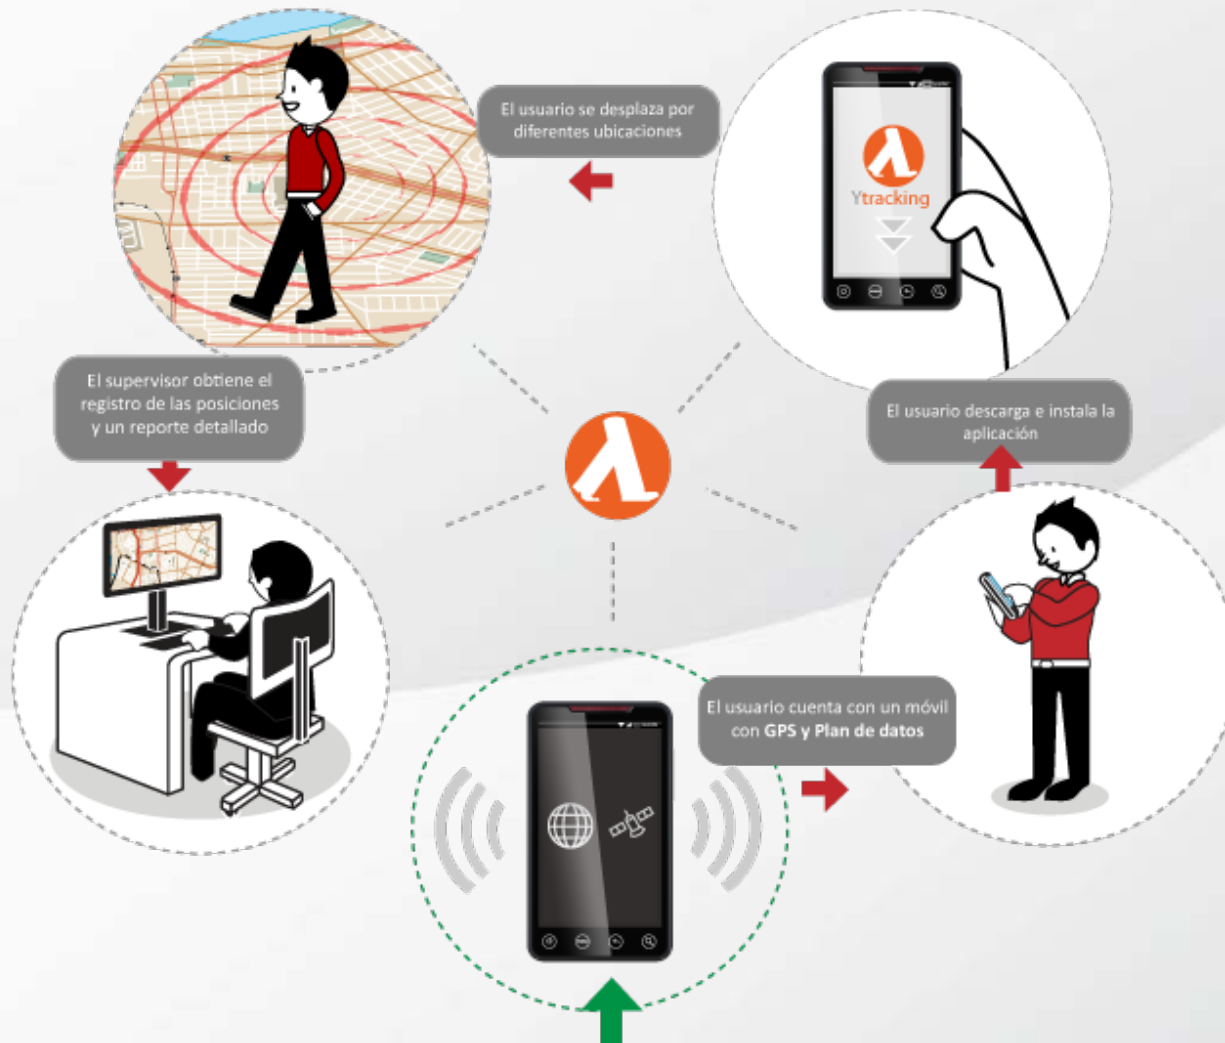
El usuario cuenta con un móvil con **GPS y Plan de datos**

El usuario descarga e instala la aplicación

Ytracking

El usuario se desplaza por diferentes ubicaciones

El supervisor obtiene el registro de las posiciones y un reporte detallado